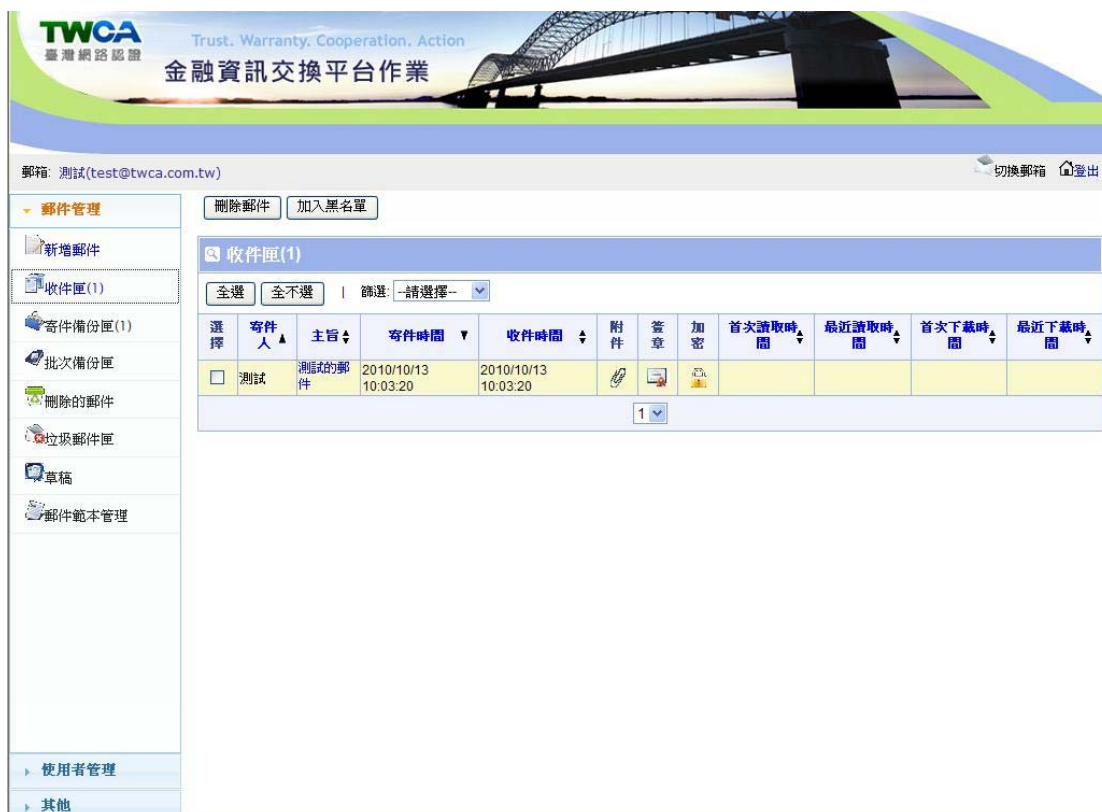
TWCA
臺灣網路認證
Trust. Warranty. Cooperation. Action
金融資訊交換平台作業

郵箱: 測試(test@twca.com.tw)
切換郵箱 登出

郵件管理
新增郵件
收件匣(1)
寄件備份匣(1)
批次備份匣
刪除的郵件
垃圾郵件匣
草稿
郵件範本管理

刪除郵件 加入黑名單

收件匣(1)

全選 全不選 | 篩選: --請選擇--

| 選擇 | 寄件人 | 主旨 | 寄件時間 | 收件時間 | 附件 | 簽章 | 加密 | 首次讀取時間 | 最近讀取時間 | 首次下載時間 | 最近下載時間 |
|---|---|---|---|---|---|---|---|---|---|---|---|
| | 測試 | 測試的郵件 | 2010/10/13 10:03:20 | 2010/10/13 10:03:20 | | | | | | | |

1

使用者管理
其他